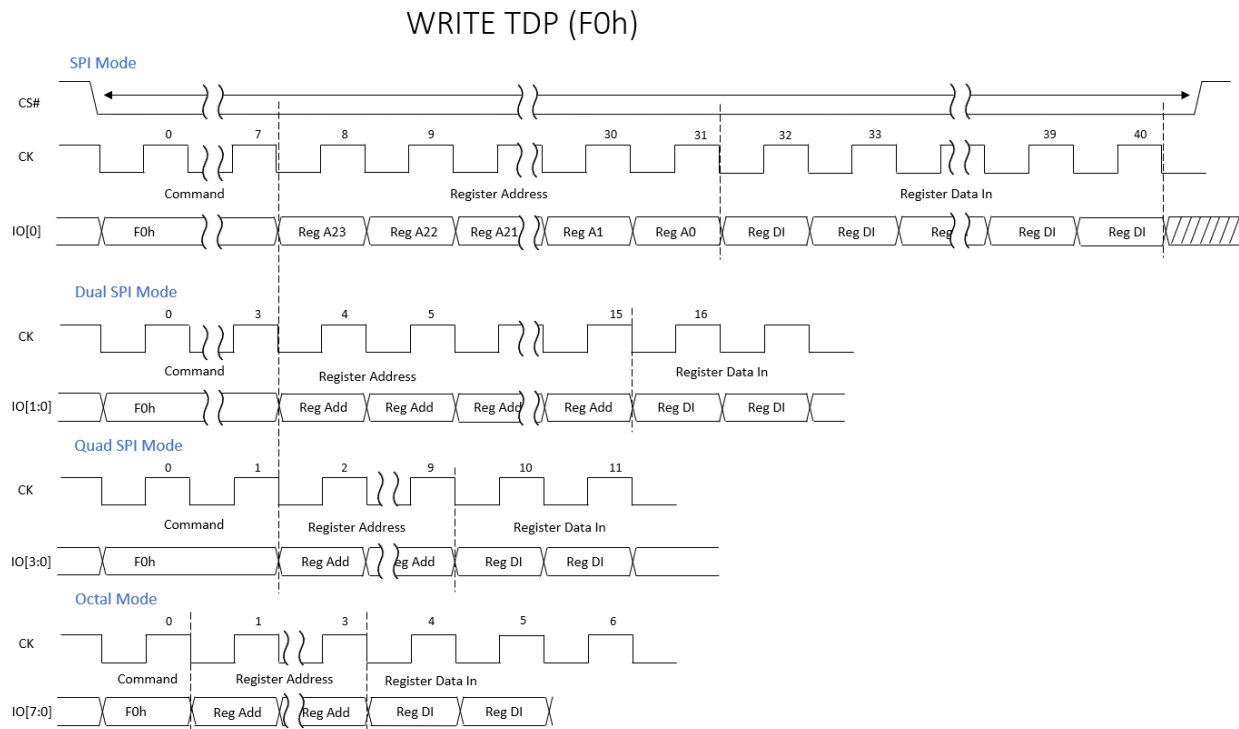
WRITE TDP (F0h)

SPI Mode

CS#

CK

0 7 8 9 30 31 32 33 39 40

Command Register Address Register Data In

IO[0] F0h Reg A23 Reg A22 Reg A21 Reg A1 Reg A0 Reg DI Reg DI Reg Reg DI Reg DI

Dual SPI Mode

CK

0 3 4 5 15 16

Command Register Address Register Data In

IO[1:0] F0h Reg Add Reg Add Reg Add Reg Add Reg DI Reg DI

Quad SPI Mode

CK

0 1 2 9 10 11

Command Register Address Register Data In

IO[3:0] F0h Reg Add eg Add Reg DI Reg DI

Octal Mode

CK

0 1 3 4 5 6

Command Register Address Register Data In

IO[7:0] F0h Reg Add Reg Add Reg DI Reg DI